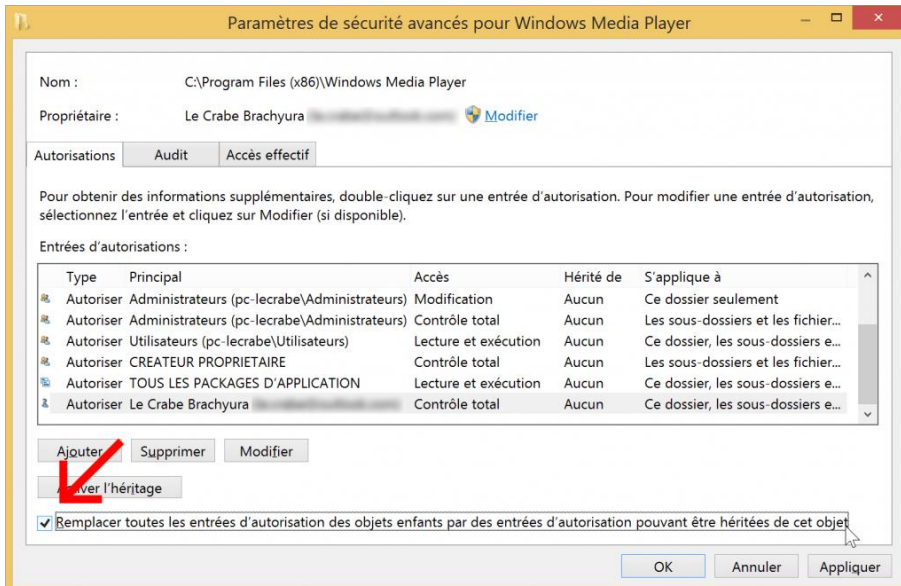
Paramètres de sécurité avancés pour Windows Media Player

Nom : C:\Program Files (x86)\Windows Media Player

Propriétaire : Le Crabe Brachyura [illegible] Modifier

Autorisations | Audit | Accès effectif

Pour obtenir des informations supplémentaires, double-cliquez sur une entrée d'autorisation. Pour modifier une entrée d'autorisation, sélectionnez l'entrée et cliquez sur Modifier (si disponible).

Entrées d'autorisations :

| Type | Principal | Accès | Hérité de | S'applique à |
|---|---|---|---|---|
| Autoriser | Administrateurs (pc-lecrabe\Administrateurs) | Modification | Aucun | Ce dossier seulement |
| Autoriser | Administrateurs (pc-lecrabe\Administrateurs) | Contrôle total | Aucun | Les sous-dossiers et les fichier... |
| Autoriser | Utilisateurs (pc-lecrabe\Utilisateurs) | Lecture et exécution | Aucun | Ce dossier, les sous-dossiers e... |
| Autoriser | CREATEUR PROPRIETAIRE | Contrôle total | Aucun | Les sous-dossiers et les fichier... |
| Autoriser | TOUS LES PACKAGES D'APPLICATION | Lecture et exécution | Aucun | Ce dossier, les sous-dossiers e... |
| Autoriser | Le Crabe Brachyura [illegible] | Contrôle total | Aucun | Ce dossier, les sous-dossiers e... |

Ajouter | Supprimer | Modifier

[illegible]ver l'héritage

Remplacer toutes les entrées d'autorisation des objets enfants par des entrées d'autorisation pouvant être héritées de cet objet

OK | Annuler | Appliquer